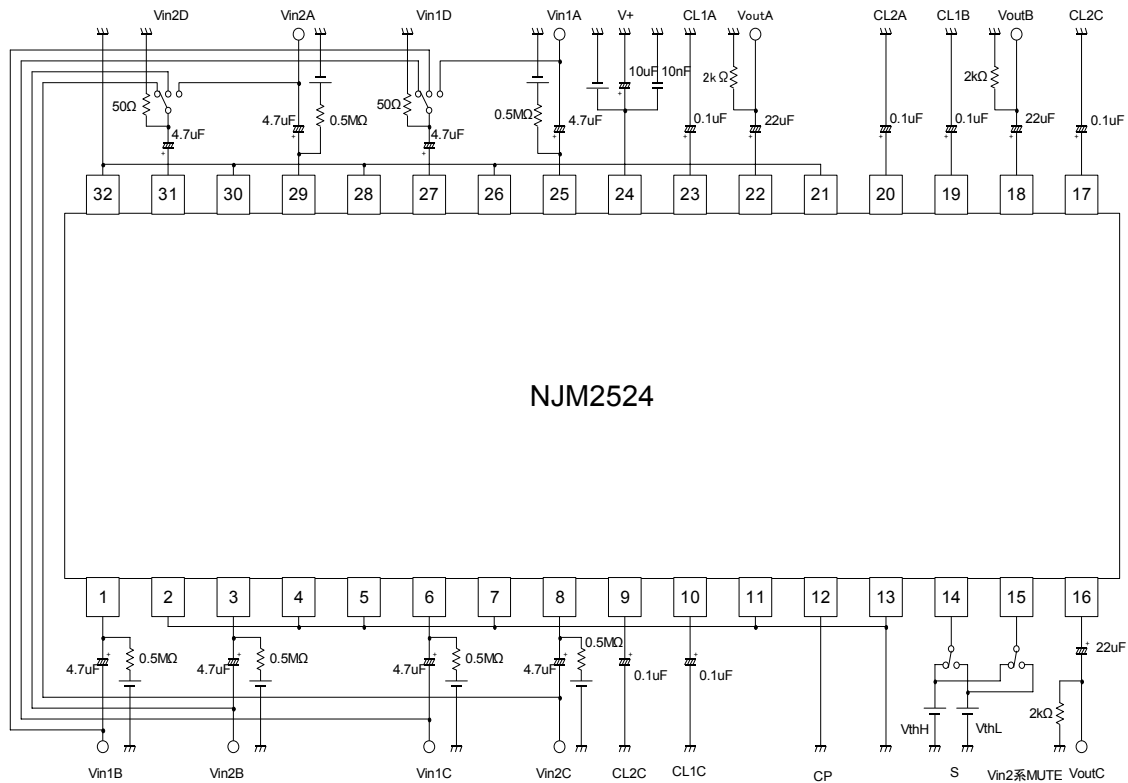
Vin2D Vin2A Vin1D Vin1A V+ CL1A VoutA CL2A CL1B VoutB CL2C

50Ω 4.7uF 4.7uF 0.5MΩ 50Ω 4.7uF 0.5MΩ 4.7uF 10uF 10nF 0.1uF 2kΩ 22uF 0.1uF 0.1uF 2kΩ 22uF 0.1uF

32 31 30 29 28 27 26 25 24 23 22 21 20 19 18 17

NJM2524

1 2 3 4 5 6 7 8 9 10 11 12 13 14 15 16

4.7uF 0.5MΩ 4.7uF 0.5MΩ 4.7uF 0.5MΩ 4.7uF 0.5MΩ 0.1uF 0.1uF 22uF

VthH VthL 2kΩ

Vin1B Vin2B Vin1C Vin2C CL2C CL1C CP S Vin2系MUTE VoutC